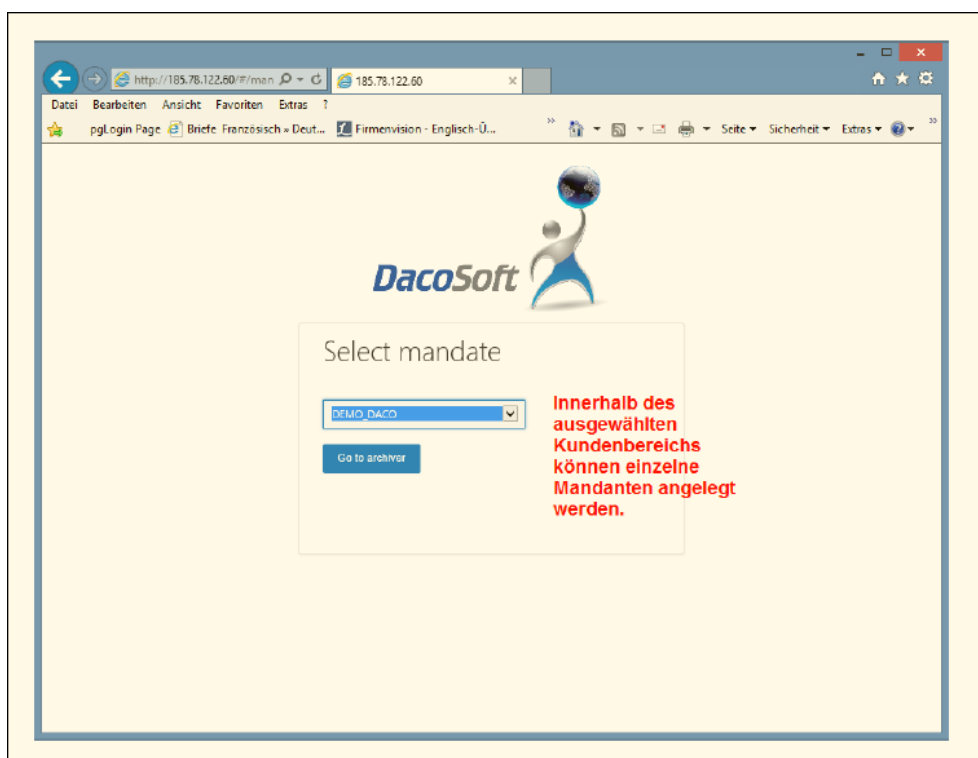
http://185.78.122.60/#/man
185.78.122.60

Datei Bearbeiten Ansicht Favoriten Extras ?

pgLogin Page Briefe Französisch » Deut... Firmenvision - Englisch-Ü...

Seite ▾ Sicherheit ▾ Extras ▾

DacoSoft

Select mandate

DEMO_DACO

Go to archiver

Innerhalb des ausgewählten Kundenbereichs können einzelne Mandanten angelegt werden.